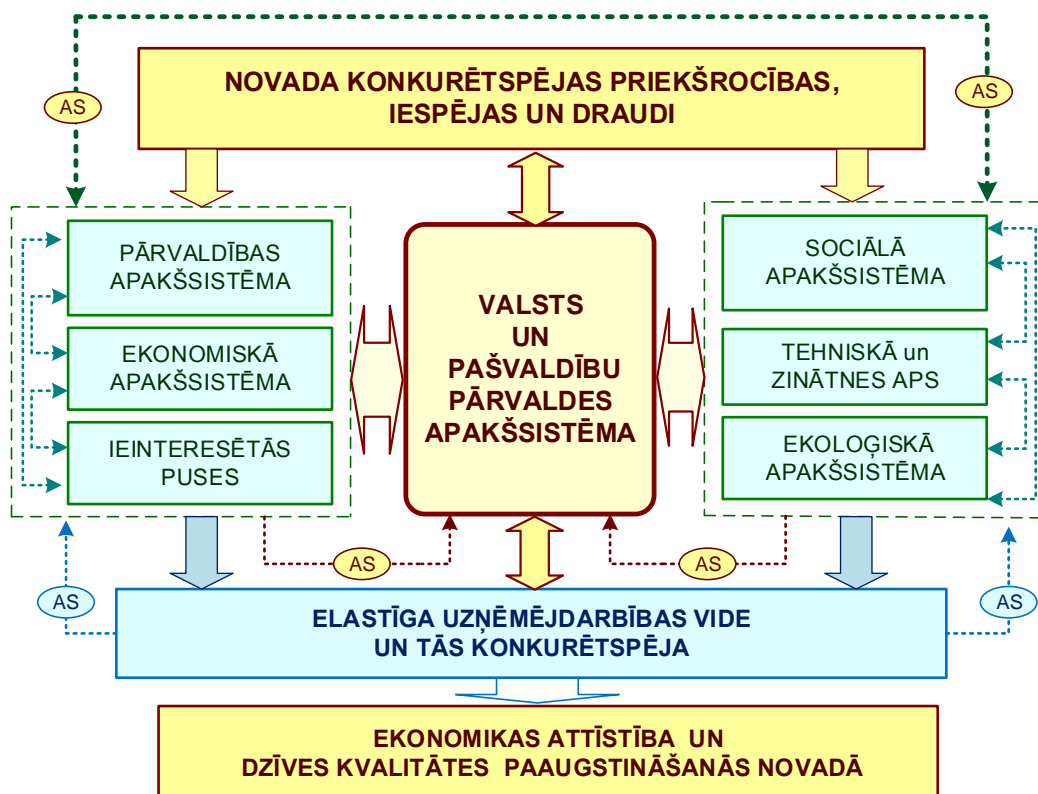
NOVADA KONKURĒTSPĒJAS PRIEKŠROCĪBAS, IESPĒJAS UN DRAUDI

AS

AS

PĀRVALDĪBAS APAKŠSISTĒMA

EKONOMISKĀ APAKŠSISTĒMA

IEINTERESĒTĀS PUSES

VALSTS UN PAŠVALDĪBU PĀRVALDES APAKŠSISTĒMA

SOCIĀLĀ APAKŠSISTĒMA

TEHNISKĀ un ZINĀTNES APS

EKOLOĢISKĀ APAKŠSISTĒMA

AS

AS

AS

AS

ELASTĪGA UZŅĒMĒJDARBĪBAS VIDE UN TĀS KONKURĒTSPĒJA

EKONOMIKAS ATTĪSTĪBA UN DZĪVES KVALITĀTES PAAUGSTINĀŠANĀS NOVADĀ